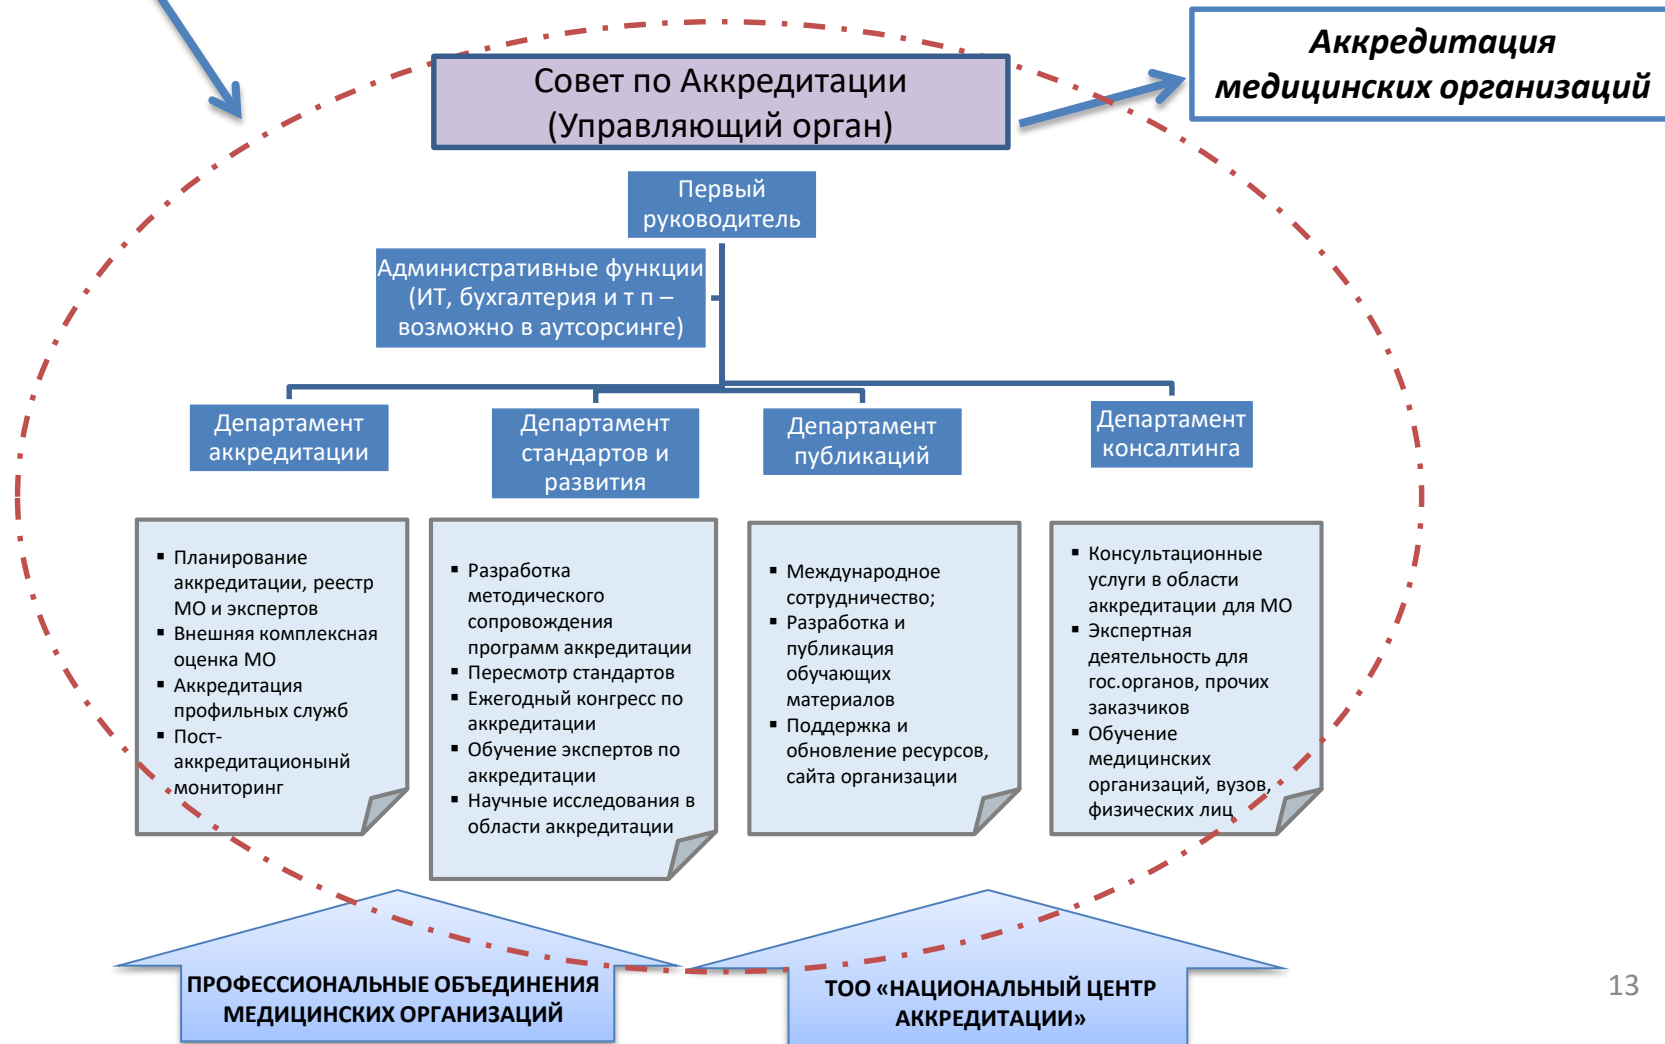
Совет по Аккредитации (Управляющий орган)

Аккредитация медицинских организаций

Первый руководитель

Административные функции (ИТ, бухгалтерия и т п – возможно в аутсорсинге)

Департамент аккредитации

Департамент стандартов и развития

Департамент публикаций

Департамент консалтинга

- Планирование аккредитации, реестр МО и экспертов
- Внешняя комплексная оценка МО
- Аккредитация профильных служб
- Пост-аккредитационыный мониторинг

- Разработка методического сопровождения программ аккредитации
- Пересмотр стандартов
- Ежегодный конгресс по аккредитации
- Обучение экспертов по аккредитации
- Научные исследования в области аккредитации

- Международное сотрудничество;
- Разработка и публикация обучающих материалов
- Поддержка и обновление ресурсов, сайта организации

- Консультационные услуги в области аккредитации для МО
- Экспертная деятельность для гос.органов, прочих заказчиков
- Обучение медицинских организаций, вузов, физических лиц

ПРОФЕССИОНАЛЬНЫЕ ОБЪЕДИНЕНИЯ МЕДИЦИНСКИХ ОРГАНИЗАЦИЙ

ТОО «НАЦИОНАЛЬНЫЙ ЦЕНТР АККРЕДИТАЦИИ»

13